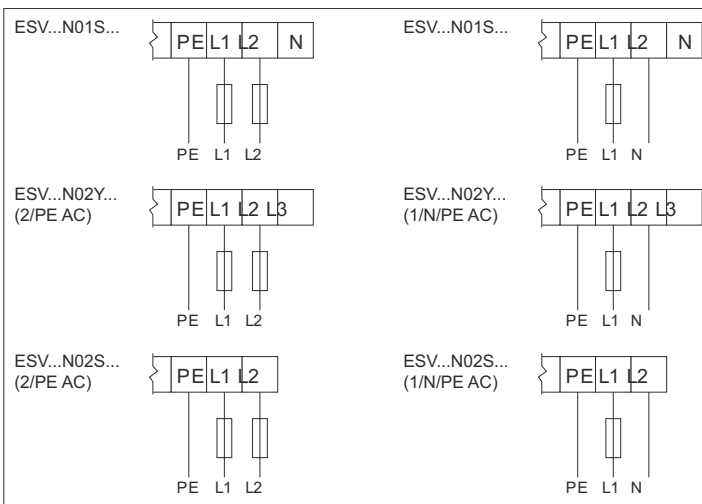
ESV...N01S...

PE L1 L2 N

PE L1 L2

ESV...N01S...

PE L1 L2 N

PE L1 N

ESV...N02Y...
(2/PE AC)

PE L1 L2 L3

PE L1 L2

ESV...N02Y...
(1/N/PE AC)

PE L1 L2 L3

PE L1 N

ESV...N02S...
(2/PE AC)

PE L1 L2

PE L1 L2

ESV...N02S...
(1/N/PE AC)

PE L1 L2

PE L1 N